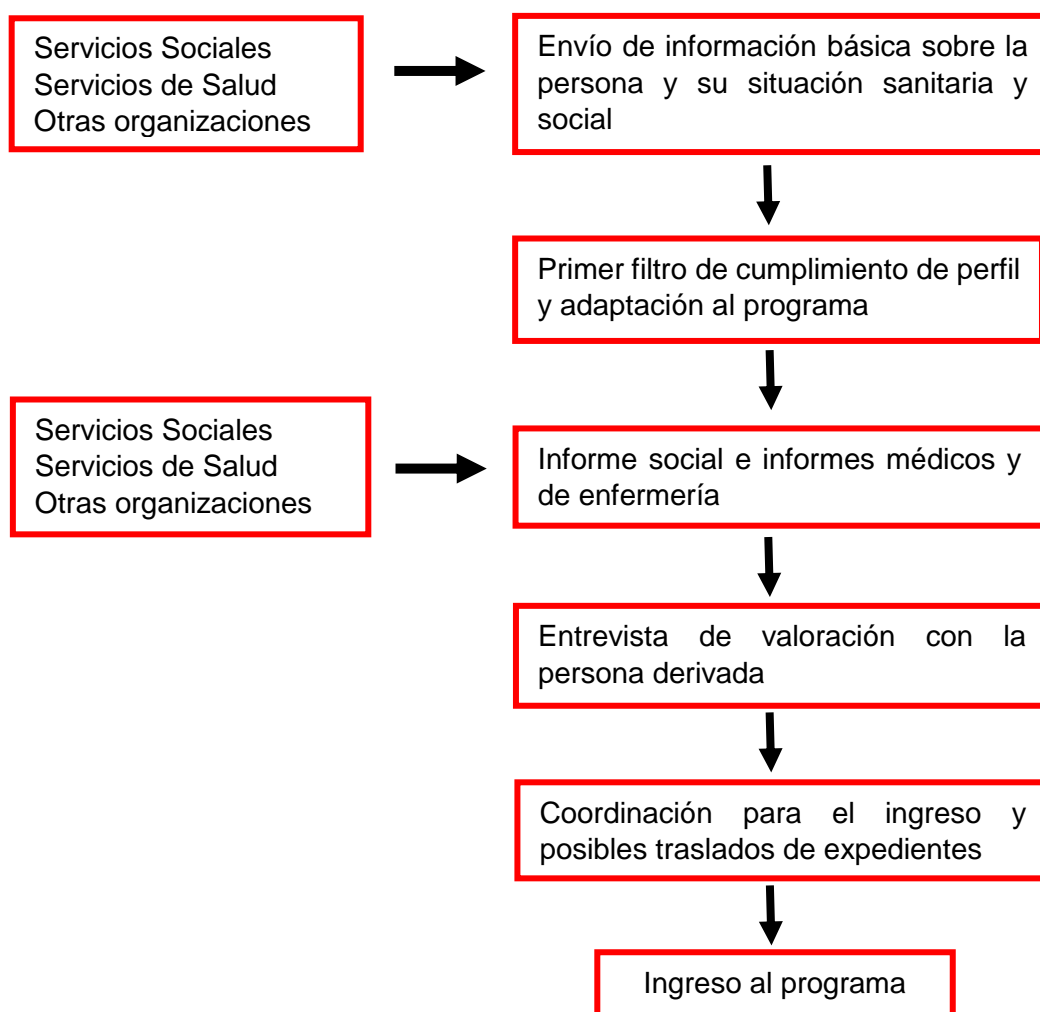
Servicios Sociales
Servicios de Salud
Otras organizaciones

Envío de información básica sobre la persona y su situación sanitaria y social

Primer filtro de cumplimiento de perfil y adaptación al programa

Servicios Sociales
Servicios de Salud
Otras organizaciones

Informe social e informes médicos y de enfermería

Entrevista de valoración con la persona derivada

Coordinación para el ingreso y posibles traslados de expedientes

Ingreso al programa